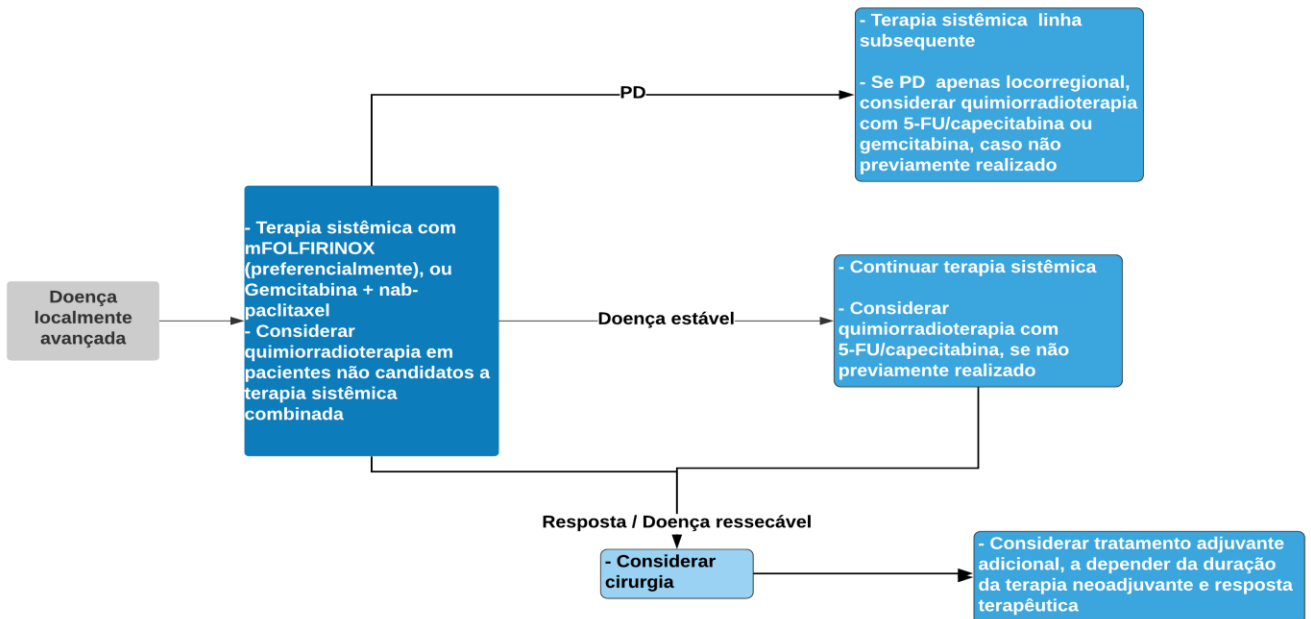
Doença localmente avançada

- Terapia sistêmica com mFOLFIRINOX (preferencialmente), ou Gemcitabina + nab-paclitaxel
- Considerar quimiorradioterapia em pacientes não candidatos a terapia sistêmica combinada

PD

- Terapia sistêmica linha subsequente

- Se PD apenas locorregional, considerar quimiorradioterapia com 5-FU/capecitabina ou gemcitabina, caso não previamente realizado

Doença estável

- Continuar terapia sistêmica

- Considerar quimiorradioterapia com 5-FU/capecitabina, se não previamente realizado

Resposta / Doença ressecável

- Considerar cirurgia

- Considerar tratamento adjuvante adicional, a depender da duração da terapia neoadjuvante e resposta terapêutica